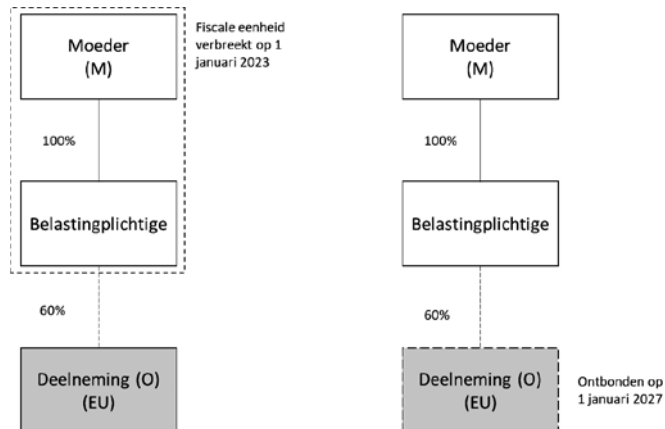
Moeder
(M)

Fiscale eenheid verbreekt op 1 januari 2023

100%

Belastingplichtige

60%

Deelneming (O)
(EU)

Moeder
(M)

100%

Belastingplichtige

60%

Deelneming (O)
(EU)

Ontbonden op 1 januari 2027